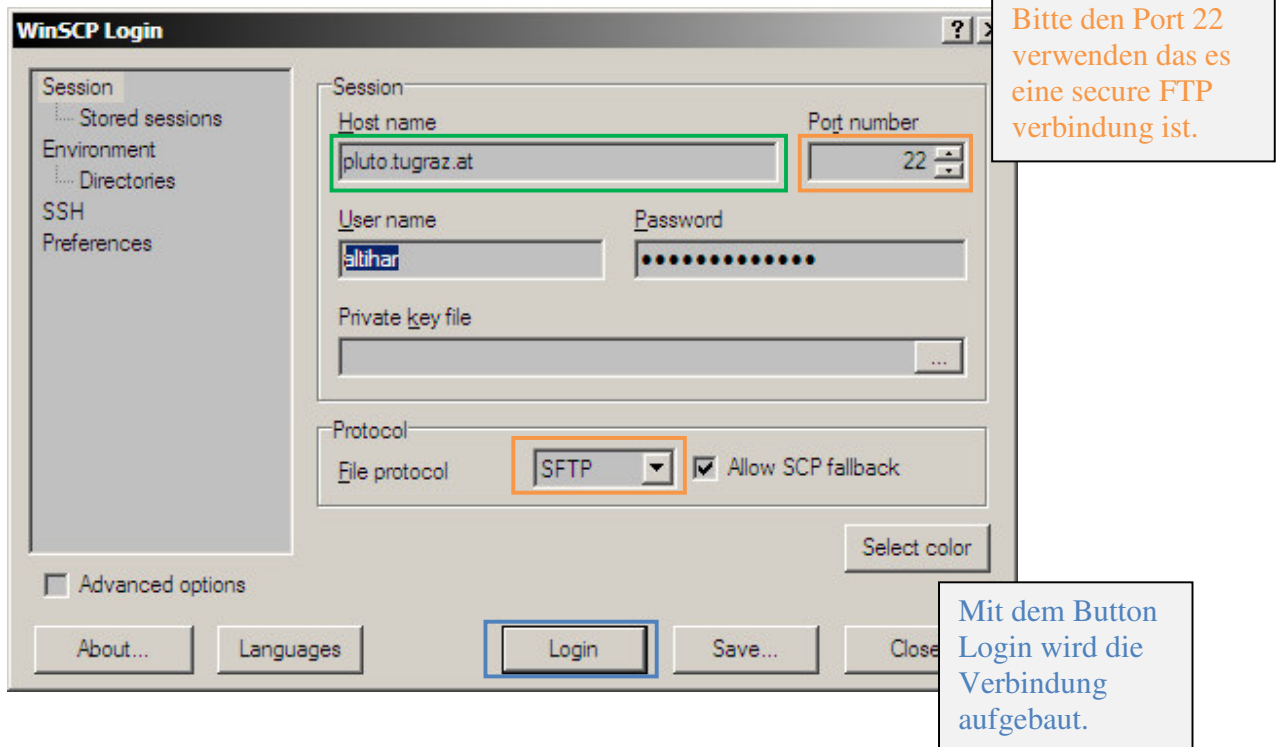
WinSCP Login

?

Bitte den Port 22 verwenden das es eine secure FTP verbindung ist.

Session
Stored sessions
Environment
Directories
SSH
Preferences

Session
Host name
pluto.tugraz.at
Port number
22
User name
altihar
Password
••••••••••••••
Private key file
...

Protocol
File protocol
SFTP
Allow SCP fallback

Select color

Advanced options

About...
Languages
Login
Save...
Close

Mit dem Button Login wird die Verbindung aufgebaut.